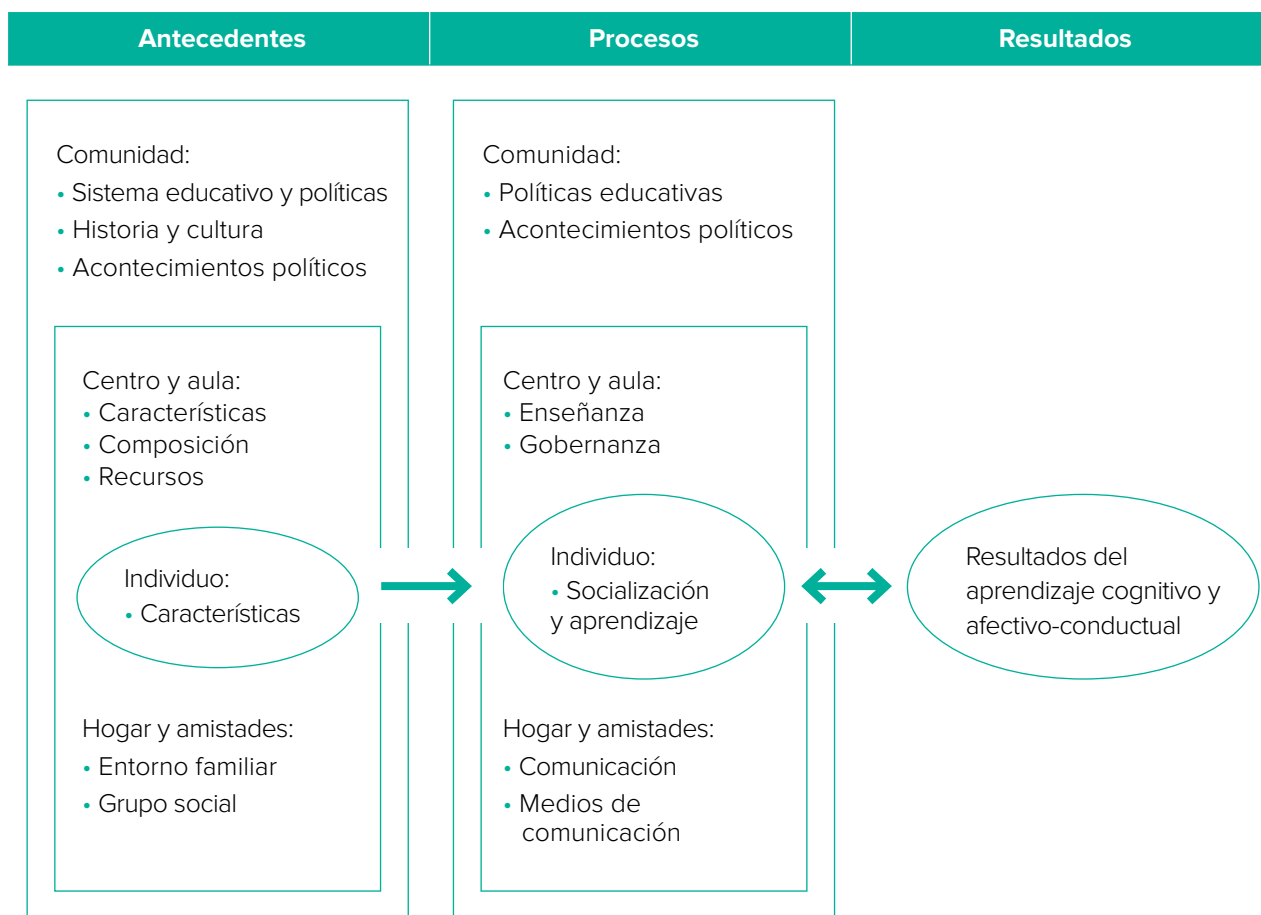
| Antecedentes | Procesos | Resultados |
|---|---|---|

Comunidad:
• Sistema educativo y políticas
• Historia y cultura
• Acontecimientos políticos

Centro y aula:
• Características
• Composición
• Recursos

Individuo:
• Características

Hogar y amistades:
• Entorno familiar
• Grupo social

Comunidad:
• Políticas educativas
• Acontecimientos políticos

Centro y aula:
• Enseñanza
• Gobernanza

Individuo:
• Socialización y aprendizaje

Hogar y amistades:
• Comunicación
• Medios de comunicación

Resultados del aprendizaje cognitivo y afectivo-conductual